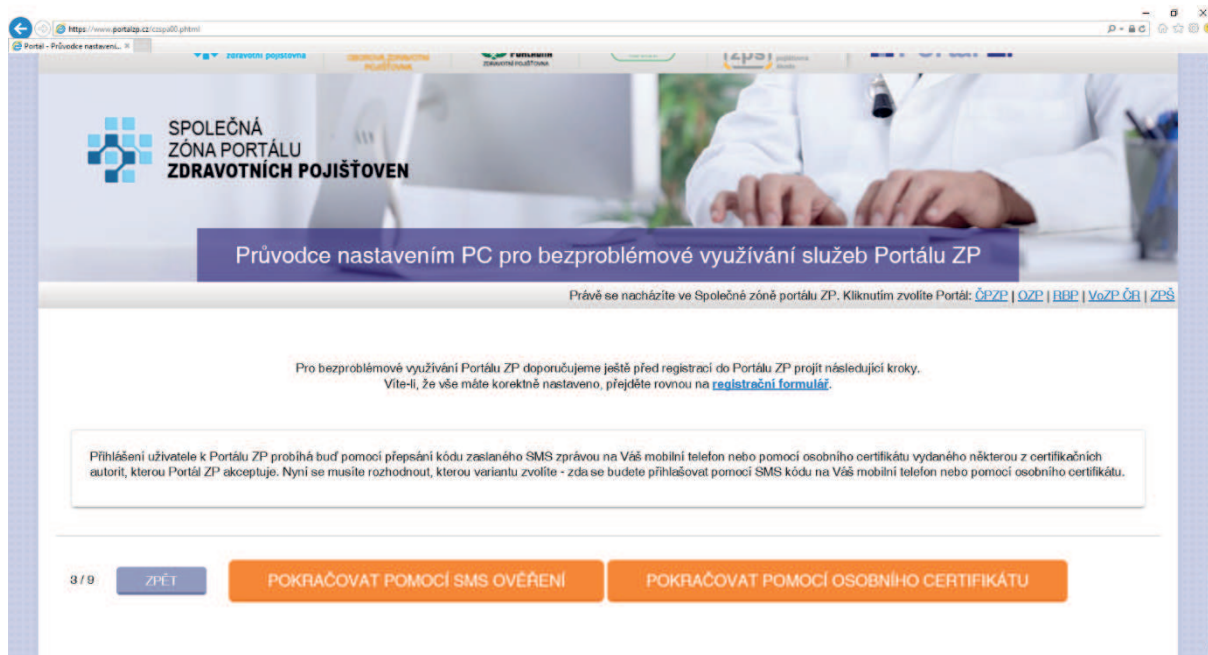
https://www.portalzp.cz/czspa00.phtml

Portal - Průvodce nastavení... ×

zdravotní pojišťovna

SPOLEČNÁ ZÓNA PORTÁLU ZDRAVOTNÍCH POJIŠŤOVEN

Průvodce nastavením PC pro bezproblémové využívání služeb Portálu ZP

Právě se nacházíte ve Společné zóně portálu ZP. Kliknutím zvolíte Portál: ČPZP | OZP | RBP | VoZP ČR | ZPŠ

Pro bezproblémové využívání Portálu ZP doporučujeme ještě před registrací do Portálu ZP projít následující kroky. Víte-li, že vše máte korektně nastaveno, přejděte rovnou na registrační formulář.

Přihlášení uživatele k Portálu ZP probíhá buď pomocí přepsání kódu zaslaného SMS zprávou na Váš mobilní telefon nebo pomocí osobního certifikátu vydaného některou z certifikačních autorit, kterou Portál ZP akceptuje. Nyní se musíte rozhodnout, kterou variantu zvolíte - zda se budete přihlašovat pomocí SMS kódu na Váš mobilní telefon nebo pomocí osobního certifikátu.

3 / 9

ZPĚT

POKRAČOVAT POMOCÍ SMS OVĚŘENÍ

POKRAČOVAT POMOCÍ OSOBNÍHO CERTIFIKÁTU